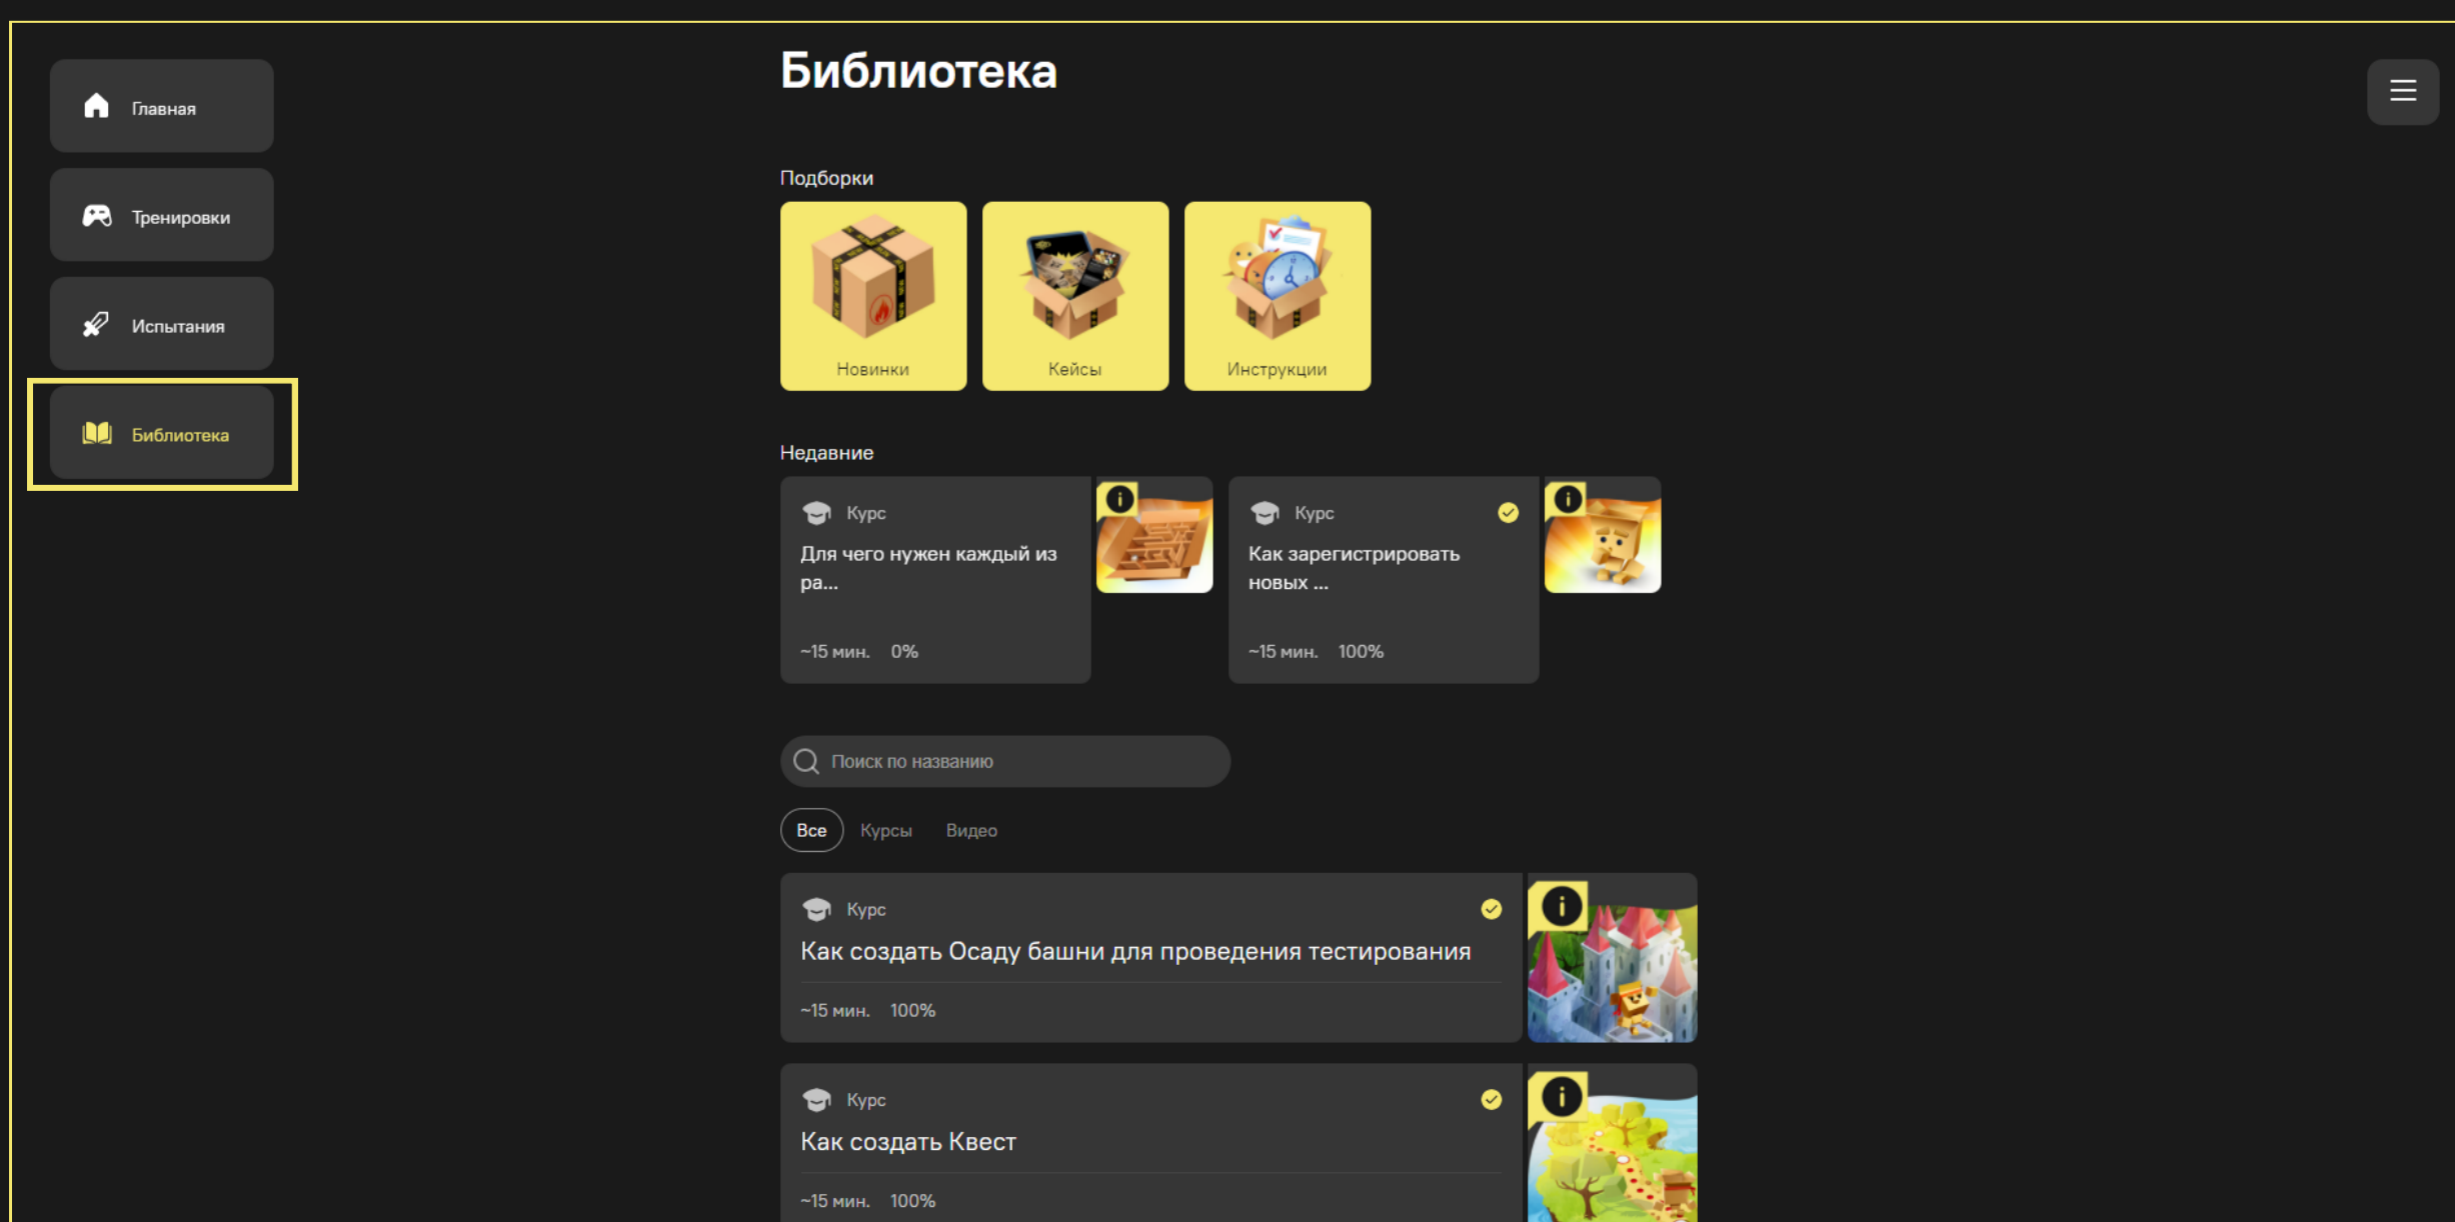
Главная

Тренировки

Испытания

Библиотека

Библиотека

Подборки

Новинки

Кейсы

Инструкции

Недавние

Курс
Для чего нужен каждый из ра...
~15 мин. 0%

Курс
Как зарегистрировать новых ...
~15 мин. 100%

Поиск по названию

Все Курсы Видео

Курс
Как создать Осаду башни для проведения тестирования
~15 мин. 100%

Курс
Как создать Квест
~15 мин. 100%